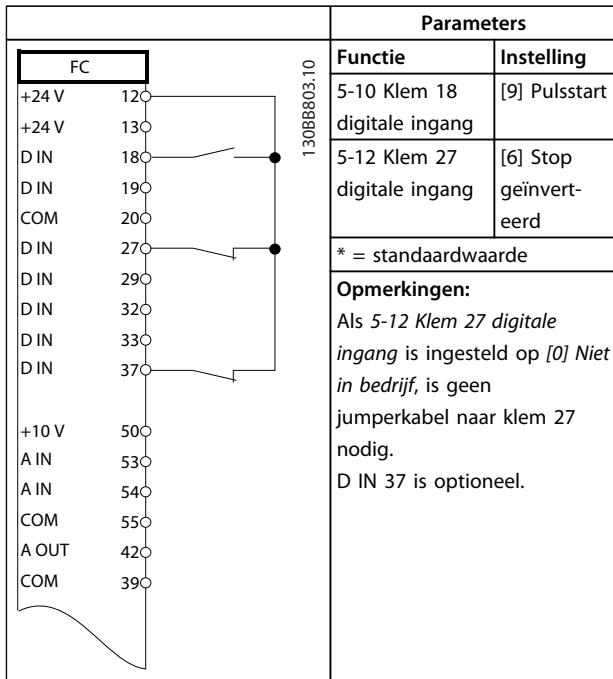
FC

+24 V 12
+24 V 13
D IN 18
D IN 19
COM 20
D IN 27
D IN 29
D IN 32
D IN 33
D IN 37

+10 V 50
A IN 53
A IN 54
COM 55
A OUT 42
COM 39

130BB803.10

| Parameters | |
|---|---|
| Functie | Instelling |
| 5-10 Klem 18 digitale ingang | [9] Pulsstart |
| 5-12 Klem 27 digitale ingang | [6] Stop geïnverteerd |
| * = standaardwaarde | |

Opmerkingen:
Als 5-12 Klem 27 digitale ingang is ingesteld op [0] Niet in bedrijf, is geen jumperkabel naar klem 27 nodig.
D IN 37 is optioneel.